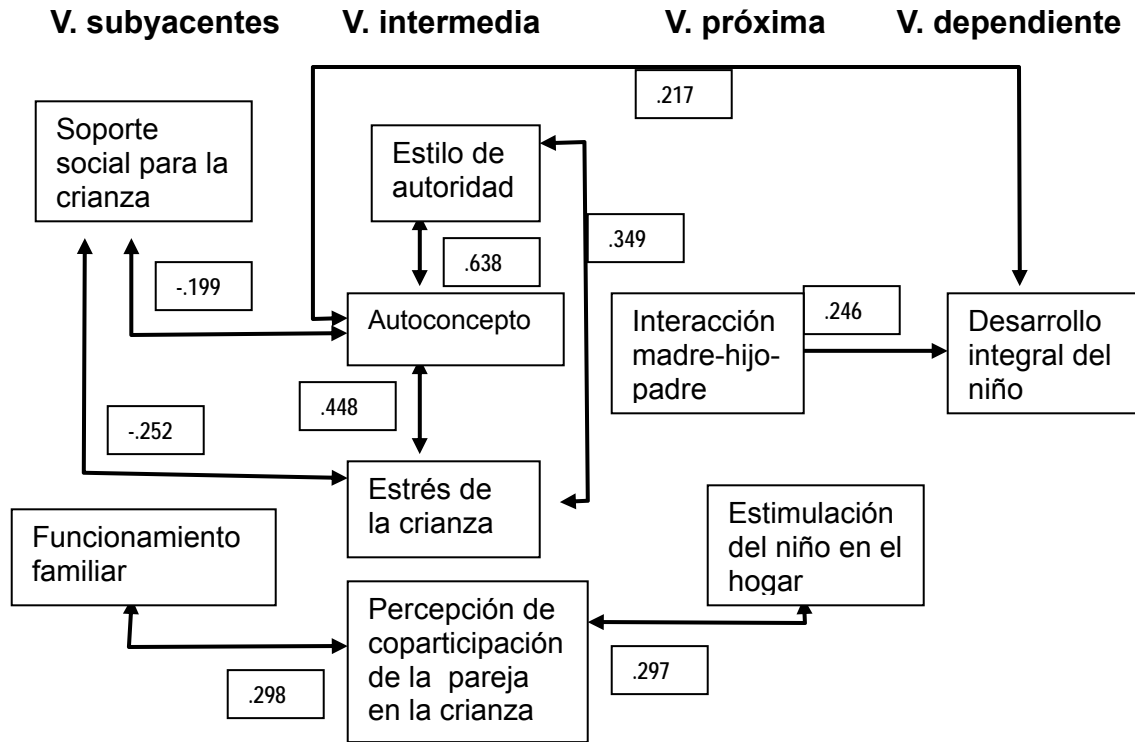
V. subyacentes V. intermedia V. próxima V. dependiente

.217

Soporte social para la crianza

Estilo de autoridad

.349

.638

-.199

Autoconcepto

Interacción madre-hijo-padre

.246

Desarrollo integral del niño

.448

-.252

Estrés de la crianza

Estimulación del niño en el hogar

Funcionamiento familiar

Percepción de coparticipación de la pareja en la crianza

.297

.298